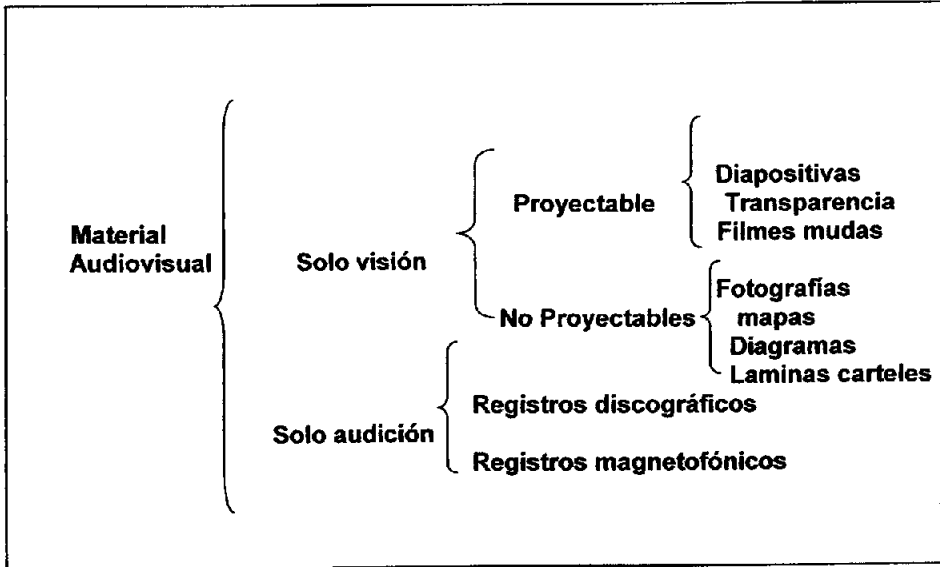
Material Audiovisual

Solo visión

Proyectable

Diapositivas
Transparencia
Filmes mudas

No Proyectables

Fotografías
mapas
Diagramas
Laminas carteles

Solo audición

Registros discográficos

Registros magnetofónicos